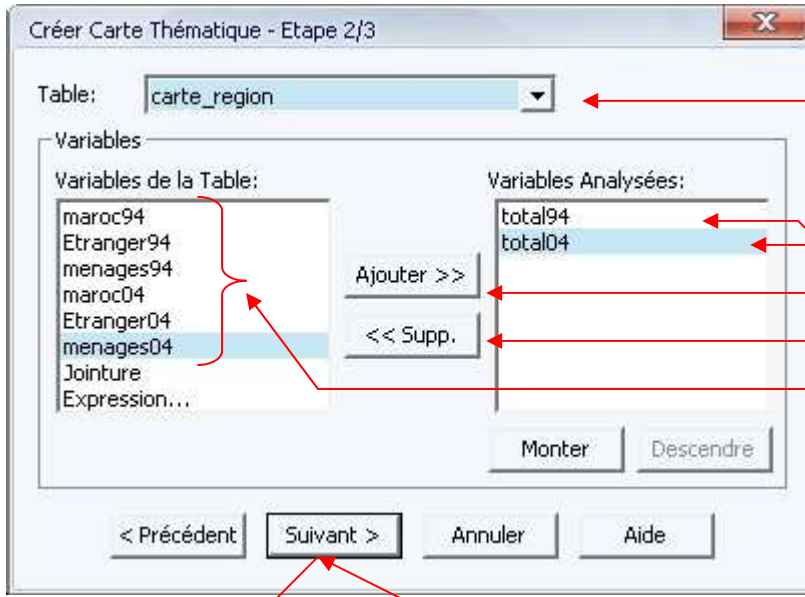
Créer Carte Thématique - Etape 2/3

X

Table: carte_region

Variables

Variables de la Table:

maroc94
Etranger94
menages94
maroc04
Etranger04
menages04
Jointure
Expression...

Variables Analysées:

total94
total04

Ajouter >>

<< Supp.

Monter

Descendre

< Précédent

Suivant >

Annuler

Aide